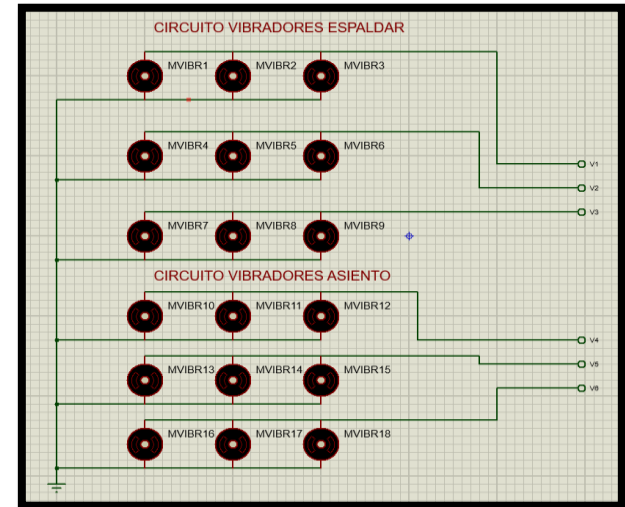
CIRCUITO VIBRADORES ESPALDAR

MVIBR1 MVIBR2 MVIBR3

MVIBR4 MVIBR5 MVIBR6

MVIBR7 MVIBR8 MVIBR9

CIRCUITO VIBRADORES ASIENTO

MVIBR10 MVIBR11 MVIBR12

MVIBR13 MVIBR14 MVIBR15

MVIBR16 MVIBR17 MVIBR18

V1
V2
V3
V4
V5
V6